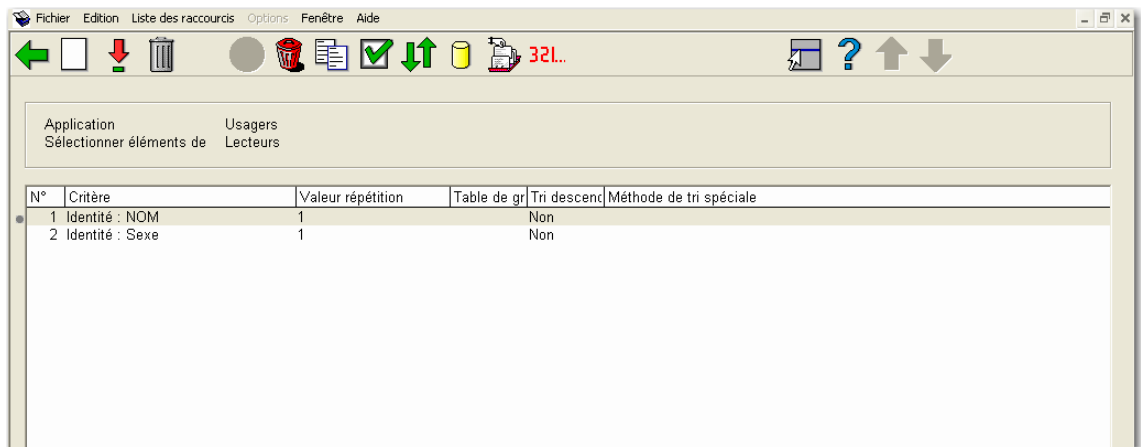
Fichier Edition Liste des raccourcis Options Fenêtre Aide

321...

Application Usagers
Sélectionner éléments de Lecteurs

| N° | Critère | Valeur répétition | Table de gr | Tri descend | Méthode de tri spéciale |
|---|---|---|---|---|---|
| 1 | Identité : NOM | 1 | | Non | |
| 2 | Identité : Sexe | 1 | | Non | |